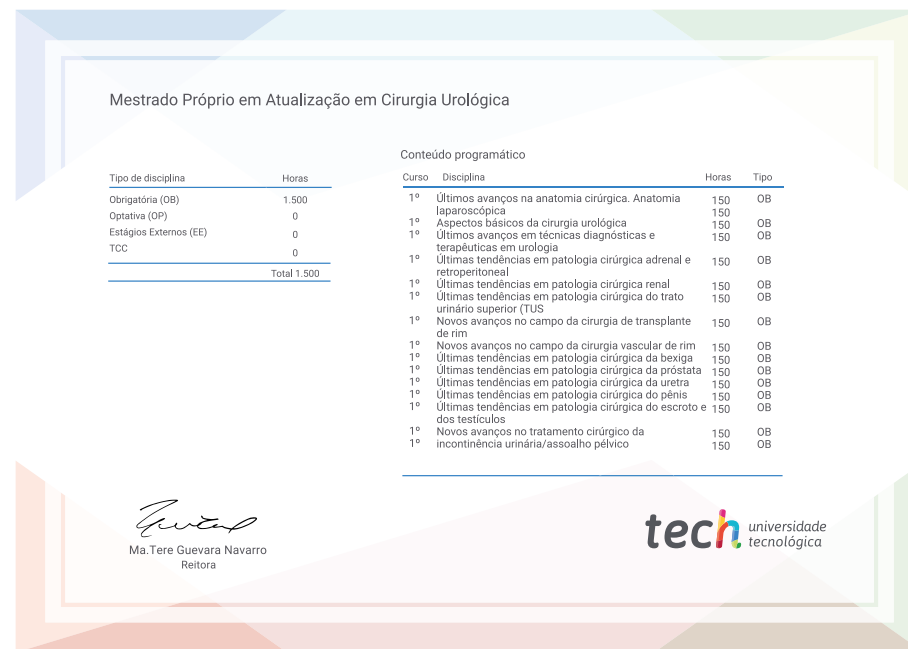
Mestrado Próprio em Atualização em Cirurgia Urológica

| Tipo de disciplina | Horas |
|---|---|
| Obrigatória (OB) | 1.500 |
| Optativa (OP) | 0 |
| Estágios Externos (EE) | 0 |
| TCC | 0 |
| | Total 1.500 |

Conteúdo programático

| Curso | Disciplina | Horas | Tipo |
|---|---|---|---|
| 1º | Últimos avanços na anatomia cirúrgica. Anatomia laparoscópica | 150 150 | OB |
| 1º | Aspectos básicos da cirurgia urológica | 150 | OB |
| 1º | Últimos avanços em técnicas diagnósticas e terapêuticas em urologia | 150 | OB |
| 1º | Últimas tendências em patologia cirúrgica adrenal e retroperitoneal | 150 | OB |
| 1º | Últimas tendências em patologia cirúrgica renal | 150 | OB |
| 1º | Últimas tendências em patologia cirúrgica do trato urinário superior (TUS | 150 | OB |
| 1º | Novos avanços no campo da cirurgia de transplante de rim | 150 | OB |
| 1º | Novos avanços no campo da cirurgia vascular de rim | 150 | OB |
| 1º | Últimas tendências em patologia cirúrgica da bexiga | 150 | OB |
| 1º | Últimas tendências em patologia cirúrgica da próstata | 150 | OB |
| 1º | Últimas tendências em patologia cirúrgica da uretra | 150 | OB |
| 1º | Últimas tendências em patologia cirúrgica do pênis | 150 | OB |
| 1º | Últimas tendências em patologia cirúrgica do escroto e dos testículos | 150 | OB |
| 1º | Novos avanços no tratamento cirúrgico da | 150 | OB |
| 1º | incontinência urinária/assoalho pélvico | 150 | OB |

Ma.Tere Guevara Navarro
Reitora

tech universidade tecnológica